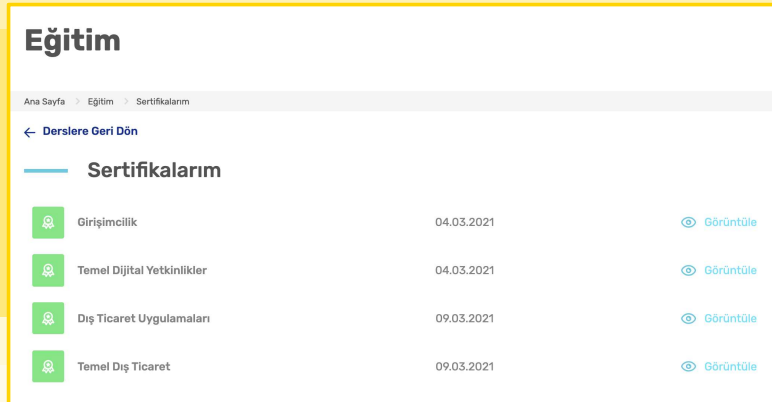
Eğitim

Ana Sayfa > Eğitim > Sertifikalarım

← Derslere Geri Dön

Sertifikalarım

| | | |
|---|---|---|
| Girişimcilik | 04.03.2021 | Görüntüle |
| Temel Dijital Yetkinlikler | 04.03.2021 | Görüntüle |
| Dış Ticaret Uygulamaları | 09.03.2021 | Görüntüle |
| Temel Dış Ticaret | 09.03.2021 | Görüntüle |